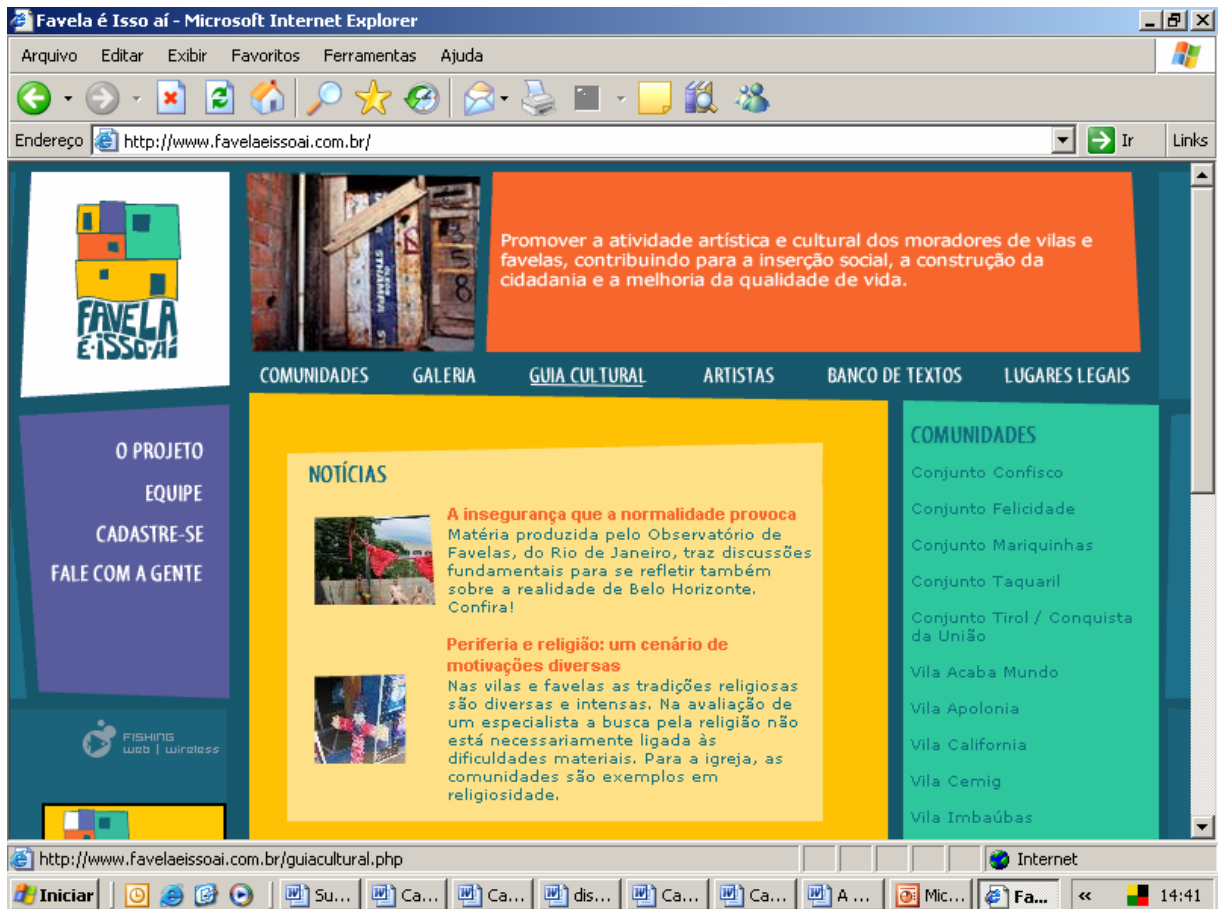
Favela é Isso aí - Microsoft Internet Explorer

Arquivo Editar Exibir Favoritos Ferramentas Ajuda

Endereço http://www.favelaeissoai.com.br/ Ir Links

FAVELA É·ISSO·AÍ

Promover a atividade artística e cultural dos moradores de vilas e favelas, contribuindo para a inserção social, a construção da cidadania e a melhoria da qualidade de vida.

COMUNIDADES GALERIA GUIA CULTURAL ARTISTAS BANCO DE TEXTOS LUGARES LEGAIS

O PROJETO
EQUIPE
CADASTRE-SE
FALE COM A GENTE

FISHING web | wireless

NOTÍCIAS

A insegurança que a normalidade provoca
Matéria produzida pelo Observatório de Favelas, do Rio de Janeiro, traz discussões fundamentais para se refletir também sobre a realidade de Belo Horizonte. Confira!

Periferia e religião: um cenário de motivações diversas
Nas vilas e favelas as tradições religiosas são diversas e intensas. Na avaliação de um especialista a busca pela religião não está necessariamente ligada às dificuldades materiais. Para a igreja, as comunidades são exemplos em religiosidade.

COMUNIDADES
Conjunto Confisco
Conjunto Felicidade
Conjunto Mariquinhas
Conjunto Taquaril
Conjunto Tirol / Conquista da União
Vila Acaba Mundo
Vila Apolonia
Vila California
Vila Cemig
Vila Imbaúbas

http://www.favelaeissoai.com.br/guiacultural.php Internet

Iniciar Su... Ca... Ca... dis... Ca... Ca... A ... Mic... Fa... « 14:41